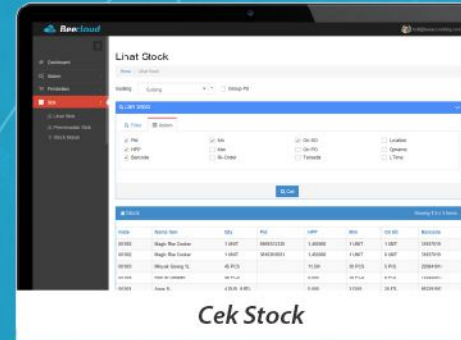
Beecloud

Dashboard
Master
Penjualan
Stok
Lihat Stok
Penerimaan Stok
Stock Keluar

Lihat Stock

Home / Lihat Stock

Gudang Gudang Group PN

LIHAT STOCK

Filter Kolom

PN
Min
On SO
Location
HPP
Max
On PO
Dynamic
Barcode
Re-Order
Transaksi
L.Time

Cari

Stock

| Kode | Nama Item | Qty | Pnt | HPP | Min | On SO | Barcode |
|---|---|---|---|---|---|---|---|
| 00300 | Magic Rice Cooker | 7 UNIT | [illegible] | 1.450000 | 1 UNIT | 1 UNIT | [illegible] |
| 00300 | Magic Rice Cooker | 1 UNIT | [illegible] | 1.450000 | 1 UNIT | 0 UNIT | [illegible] |
| 00302 | Minyak Goreng 1L | 45 PCS | | 11.50 | 35 PCS | 5 PCS | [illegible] |
| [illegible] | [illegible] | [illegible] | | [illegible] | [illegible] | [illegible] | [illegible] |
| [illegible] | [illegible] | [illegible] | | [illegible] | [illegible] | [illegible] | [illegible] |

Cek Stock